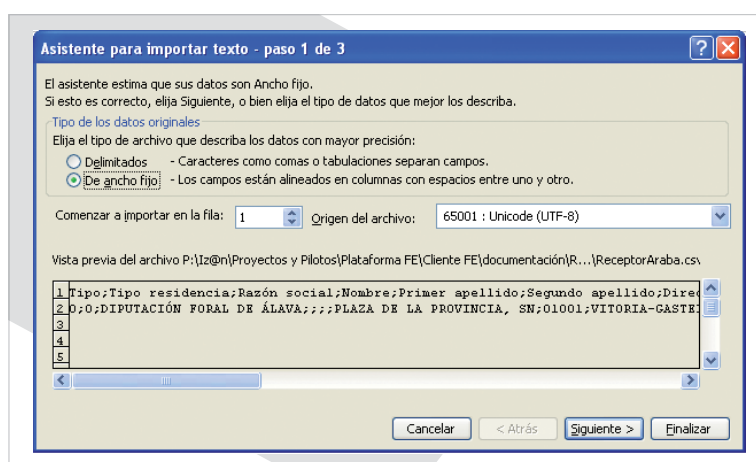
Asistente para importar texto - paso 1 de 3

El asistente estima que sus datos son Ancho fijo.
Si esto es correcto, elija Siguiente, o bien elija el tipo de datos que mejor los describa.

Tipo de los datos originales
Elija el tipo de archivo que describa los datos con mayor precisión:
Delimitados - Caracteres como comas o tabulaciones separan campos.
De ancho fijo - Los campos están alineados en columnas con espacios entre uno y otro.

Comenzar a importar en la fila: 1 Origen del archivo: 65001 : Unicode (UTF-8)

Vista previa del archivo P:\Iz@n\Proyectos y Pilotos\Plataforma FE\Cliente FE\documentación\R...\ReceptorAraba.csv

1 Tipo;Tipo residencia;Razón social;Nombre;Primer apellido;Segundo apellido;Dire
2 0;0;DIPUTACIÓN FORAL DE ÁLAVA;;;;PLAZA DE LA PROVINCIA, SN;01001;VITORIA-GASTE
3
4
5

Cancelar < Atrás Siguiente > Finalizar